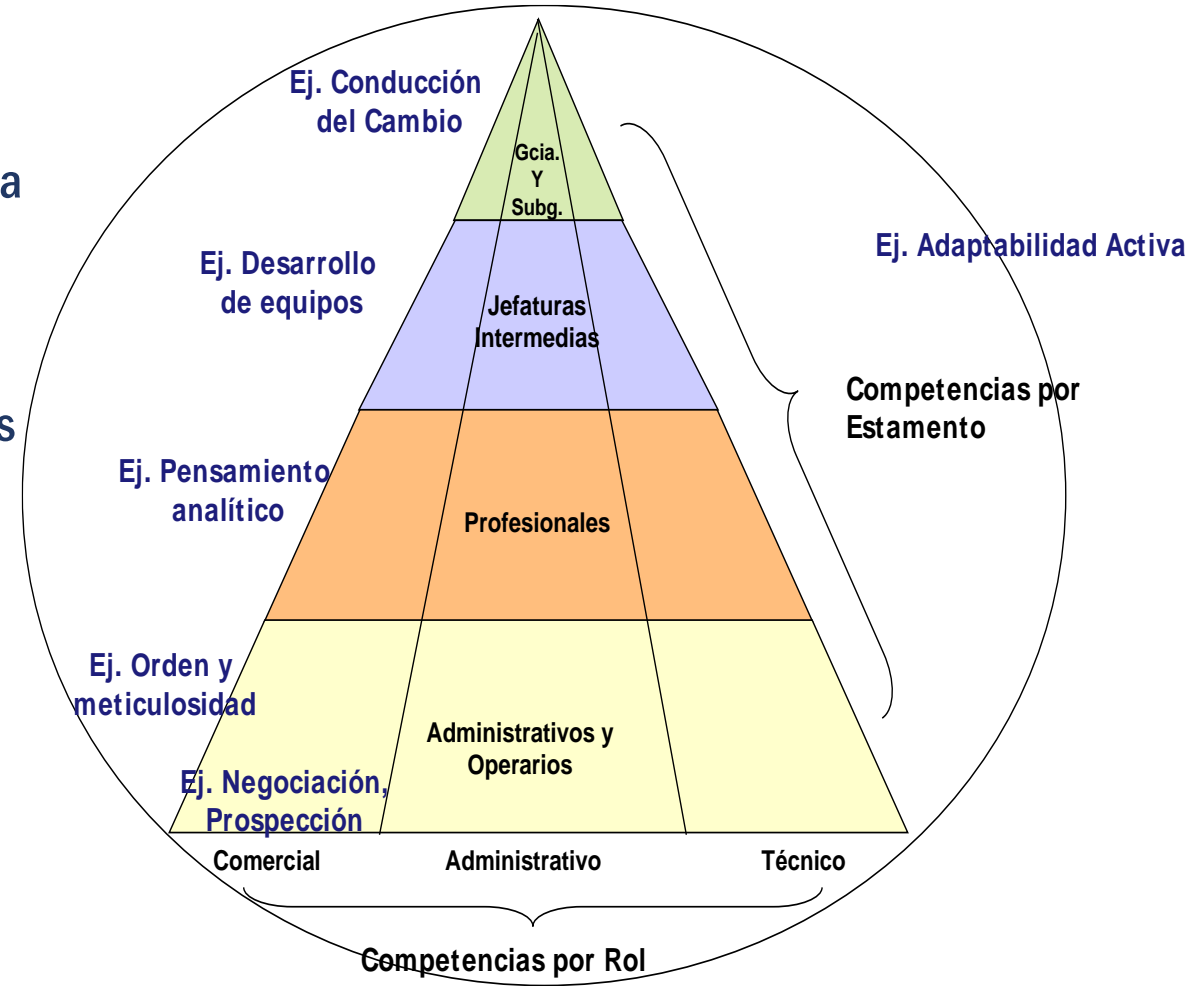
a

s

Ej. Conducción del Cambio

Gcia. Y Subg.

Ej. Adaptabilidad Activa

Ej. Desarrollo de equipos

Jefaturas Intermedias

Competencias por Estamento

Ej. Pensamiento analítico

Profesionales

Ej. Orden y meticulosidad

Administrativos y Operarios

Ej. Negociación, Prospección

Comercial

Administrativo

Técnico

Competencias por Rol